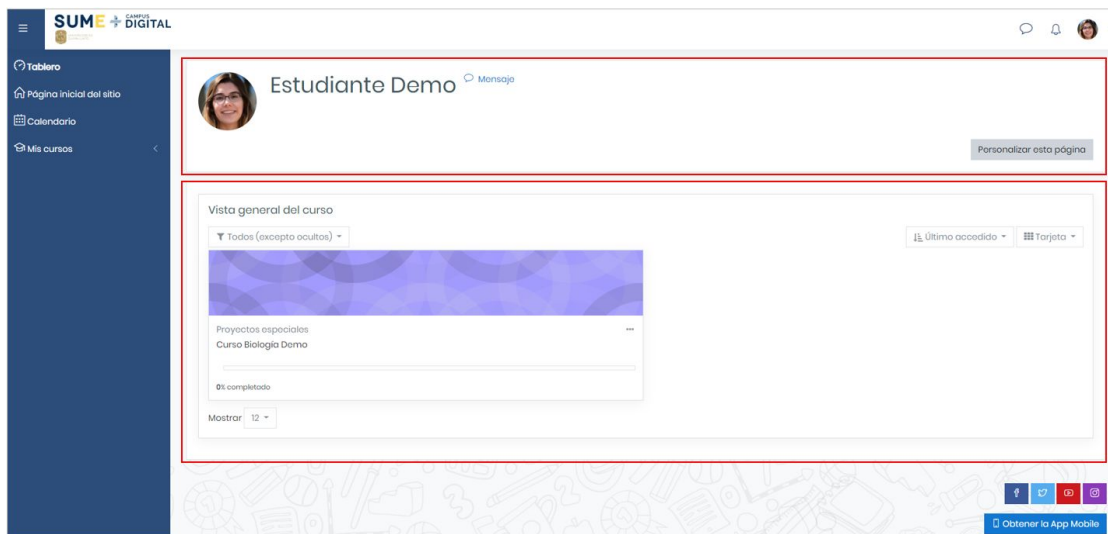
SUME + CAMPUS DIGITAL

Tablero
Página inicial del sitio
Calendario
Mis cursos

Estudiante Demo
Mensaje

Personalizar esta página

Vista general del curso

Todos (excepto ocultos)

Último accedido
Tarjeta

Proyectos especiales
Curso Biología Demo
0% completado

Mostrar 12

Obtener la App Mobile